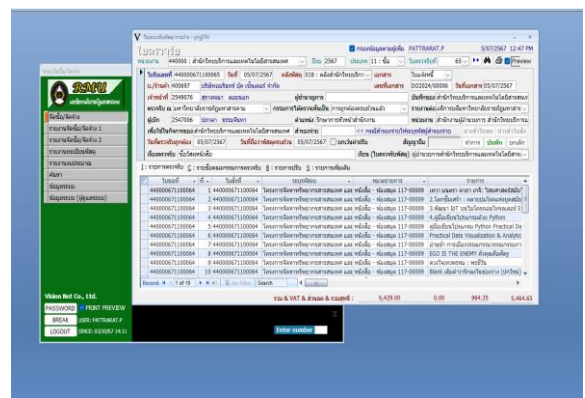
ใบแจ้งหนี้/ส่งของ - progIDX

ใบตรวจรับ

ข้อมูลผู้ใช้ PATTRARAT.P 5/07/2567 12:47 PM

หน่วยงาน 440000 : สำนักวิทยบริการและเทคโนโลยีสารสนเทศ ปีงบ 2567 ประเภท 11 : ซื้อ ใบตรวจรับที่ 65 Preview

ใบรับเลขที่ 440000671100065 วันที่ 05/07/2567 คลังพัสดุ 018 : คลังสำนักวิทยบริการ เอกสาร ใบแจ้งหนี้

บ./ร้านค้า 400697 บริษัทเอเชียบุ๊คส์ จำกัด เลขที่เอกสาร DO2024/08008 วันที่เอกสาร 05/07/2567

เจ้าหน้าที่ 2548076 สุดาพงษา แถลงแถง ผู้อำนาจอนุมัติ ผู้บันทึกรายการ สำนักวิทยบริการและเทคโนโลยีสารสนเทศ

ตรวจรับ ณ มหาวิทยาลัยราชภัฏนครสวรรค์ กรรมการ/ผู้ตรวจรับ ทรัพย์ ประกอบด้วยสิ่งของตามใบแจ้งหนี้ รายงานผล เจ้าหน้าที่พัสดุ/การเงิน/พัสดุ

ผู้บริหาร 2547006 ปราณดา พรรณพิลาศ ตำแหน่ง วิทยาการสารสนเทศ หน่วยงาน ฝ่ายงานผู้อำนวยการ สำนักวิทยบริการฯ

เพื่อใช้ในกิจการของ สำนักวิทยบริการและเทคโนโลยีสารสนเทศ สำหรับ << ตรวจสอบ/บันทึกการรับรองตามเอกสาร ทำเครื่อง ทำการ

วันที่ตรวจรับถูกต้อง 05/07/2567 วันที่ได้รับพัสดุครบถ้วน 05/07/2567 ออกใบเสร็จ สัญญาเลขที่ ทำการ บันทึก ยกเลิก

เรื่องตรวจรับ ซื้อวัสดุห้องสมุด เรียน (ใบตรวจรับพัสดุ) ผู้อำนวยการสำนักวิทยบริการและเทคโนโลยีสารสนเทศ

1 : รายการตรวจรับ 2 : รายชื่อคณะกรรมการตรวจรับ 3 : รายการปรับ 4 : รายการเพิ่มเติม

| ใบรายรับ | ที่ | ใบสั่งซื้อ | ระบบพัสดุ | หมายเลขพัสดุ | รายการ |
|---|---|---|---|---|---|
| 440000671100064 | 1 | 440000671100064 | วัสดุการศึกษาทรัพยากรสารสนเทศ และ หนังสือ | ห้องสมุด 117-00009 | เทคโนโลยี ... |
| 440000671100064 | 2 | 440000671100064 | วัสดุการศึกษาทรัพยากรสารสนเทศ และ หนังสือ | ห้องสมุด 117-00009 | 2.โลกที่ไม่แท้ ... |
| 440000671100064 | 3 | 440000671100064 | วัสดุการศึกษาทรัพยากรสารสนเทศ และ หนังสือ | ห้องสมุด 117-00009 | 3.พัฒนา IoT ... |
| 440000671100064 | 4 | 440000671100064 | วัสดุการศึกษาทรัพยากรสารสนเทศ และ หนังสือ | ห้องสมุด 117-00009 | 4.คู่มือเรียนโปรแกรมด้วย Python |
| 440000671100064 | 5 | 440000671100064 | วัสดุการศึกษาทรัพยากรสารสนเทศ และ หนังสือ | ห้องสมุด 117-00009 | คู่มือเขียนโปรแกรม Python Practical De |
| 440000671100064 | 6 | 440000671100064 | วัสดุการศึกษาทรัพยากรสารสนเทศ และ หนังสือ | ห้องสมุด 117-00009 | Practical Data Visualization & Analytic |
| 440000671100064 | 7 | 440000671100064 | วัสดุการศึกษาทรัพยากรสารสนเทศ และ หนังสือ | ห้องสมุด 117-00009 | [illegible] |
| 440000671100064 | 8 | 440000671100064 | วัสดุการศึกษาทรัพยากรสารสนเทศ และ หนังสือ | ห้องสมุด 117-00009 | EGO IS THE ENEMY ... |
| 440000671100064 | 9 | 440000671100064 | วัสดุการศึกษาทรัพยากรสารสนเทศ และ หนังสือ | ห้องสมุด 117-00009 | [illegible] |
| 440000671100064 | 10 | 440000671100064 | วัสดุการศึกษาทรัพยากรสารสนเทศ และ หนังสือ | ห้องสมุด 117-00009 | Blank ... |

Record: 1 of 19 No Filter Search

รวม & VAT & ส่วนลด & รวมสุทธิ : 6,429.00 0.00 964.35 5,464.65

RMU มหาวิทยาลัยราชภัฏมหาสารคาม

รับซื้อ/จัดจ้าง
รายงานรับซื้อ/จัดจ้าง 1
รายงานรับซื้อ/จัดจ้าง 2
รายงานทะเบียนพัสดุ
รายงานเบิกจ่าย
ค้นหา
ข้อมูลระบบ
ข้อมูลระบบ (ผู้ดูแลระบบ)

Vision Net Co., Ltd.
PASSWORD PRINT PREVIEW
BREAK USER: PATTRARAT.P
LOGOUT DATE: 5/07/2567 14:11

Enter number